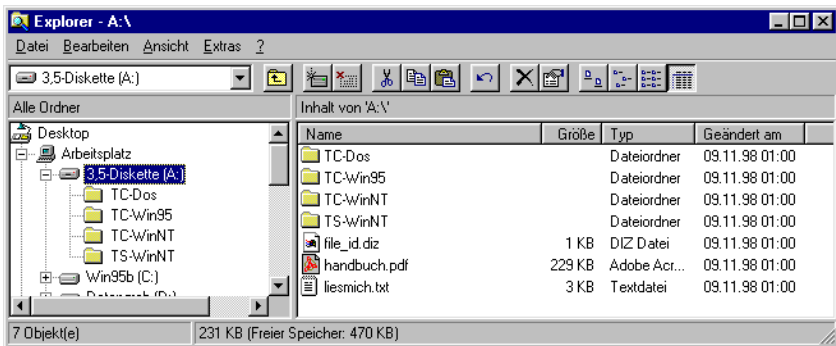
Explorer - A:\

Datei Bearbeiten Ansicht Extras ?

3,5-Diskette (A:)

Alle Ordner

Inhalt von 'A:\'

Desktop
Arbeitsplatz
3,5-Diskette (A:)
TC-Dos
TC-Win95
TC-WinNT
TS-WinNT
Win95b (C:)
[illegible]

| Name | Größe | Typ | Geändert am |
|---|---|---|---|
| TC-Dos | | Dateiordner | 09.11.98 01:00 |
| TC-Win95 | | Dateiordner | 09.11.98 01:00 |
| TC-WinNT | | Dateiordner | 09.11.98 01:00 |
| TS-WinNT | | Dateiordner | 09.11.98 01:00 |
| file_id.diz | 1 KB | DIZ Datei | 09.11.98 01:00 |
| handbuch.pdf | 229 KB | Adobe Acr... | 09.11.98 01:00 |
| liesmich.txt | 3 KB | Textdatei | 09.11.98 01:00 |

7 Objekt(e)
231 KB (Freier Speicher: 470 KB)